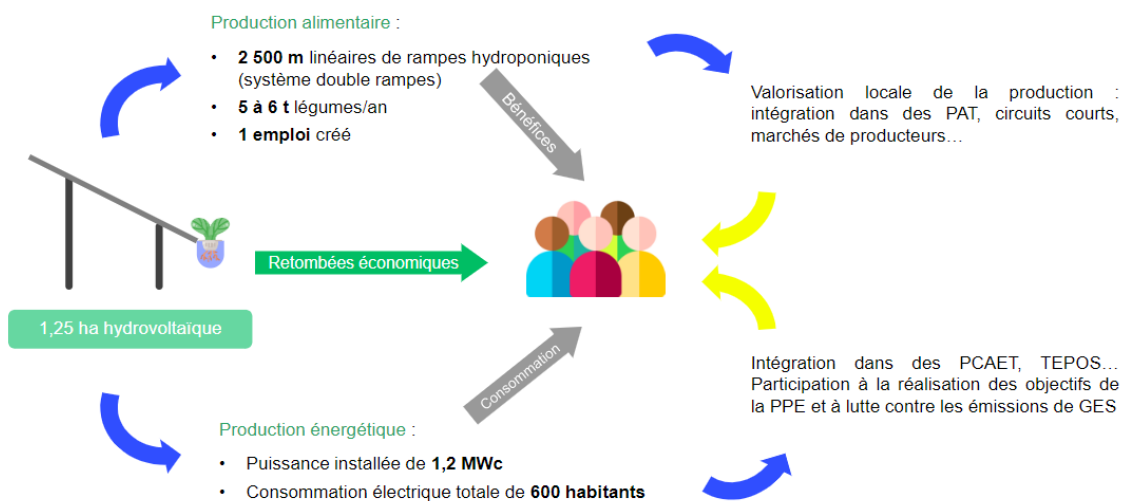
Production alimentaire :

- **2 500 m** linéaires de rampes hydroponiques (système double rampes)
- **5 à 6 t** légumes/an
- **1 emploi** créé

Bénéfices

Valorisation locale de la production : intégration dans des PAT, circuits courts, marchés de producteurs…

Retombées économiques

1,25 ha hydrovoltaïque

Consommation

Intégration dans des PCAET, TEPOS… Participation à la réalisation des objectifs de la PPE et à lutte contre les émissions de GES

Production énergétique :

- Puissance installée de **1,2 MWc**
- Consommation électrique totale de **600 habitants**